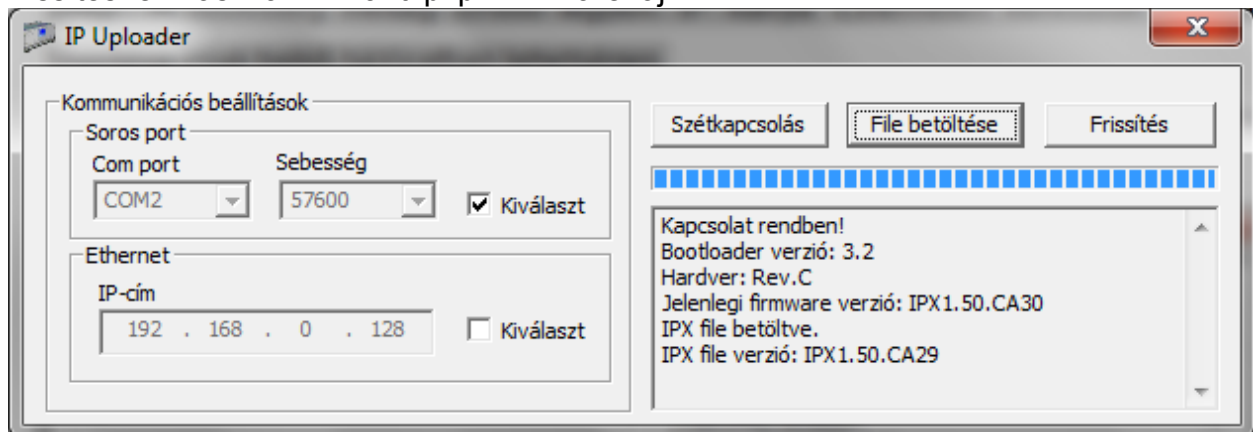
IP Uploader

Kommunikációs beállítások

Soros port

Com port

Sebesség

COM2

57600

Kiválaszt

Ethernet

IP-cím

192 . 168 . 0 . 128

Kiválaszt

Szétkapcsolás

File betöltése

Frissítés

Kapcsolat rendben!
Bootloader verzió: 3.2
Hardver: Rev.C
Jelenlegi firmware verzió: IPX1.50.CA30
IPX file betöltve.
IPX file verzió: IPX1.50.CA29